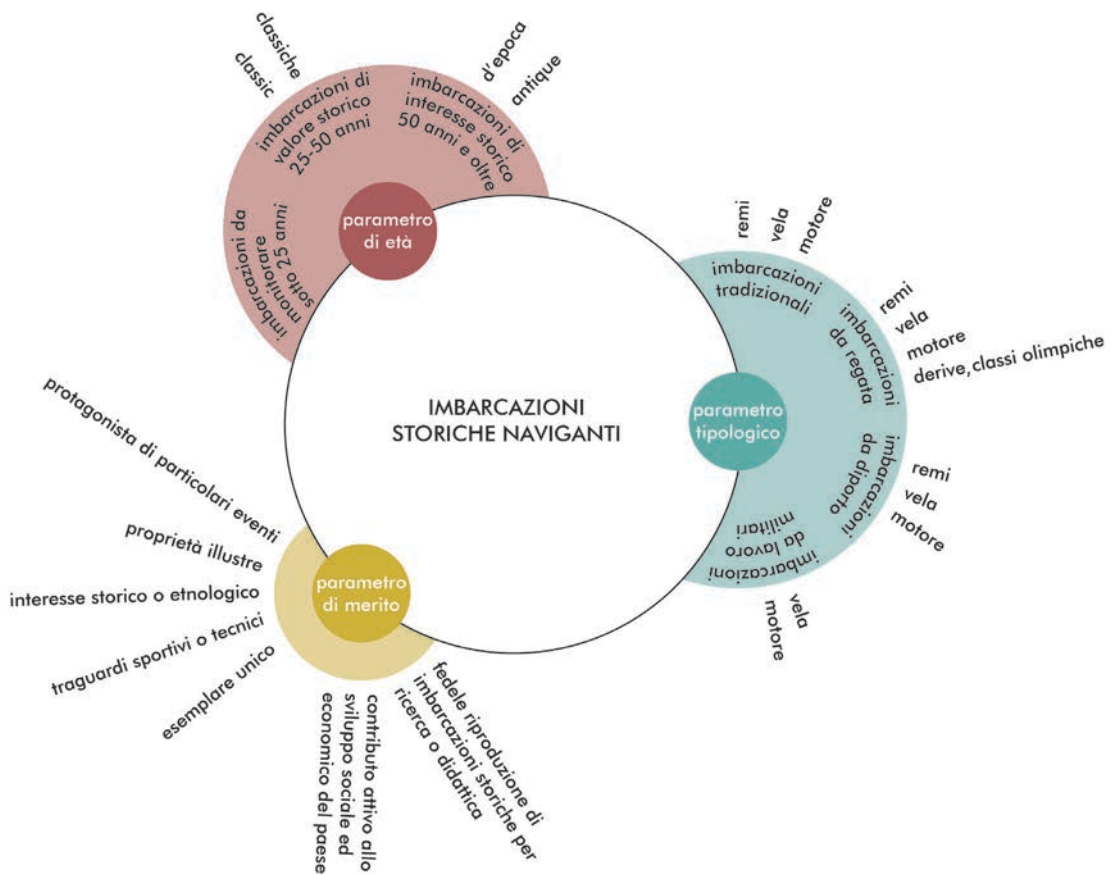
IMBARCAZIONI STORICHE NAVIGANTI

parametro di età

imbarcazioni da monitorare sotto 25 anni

imbarcazioni di valore storico 25-50 anni

classiche

classic

imbarcazioni di interesse storico 50 anni e oltre

d'epoca

antique

parametro tipologico

imbarcazioni tradizionali

remi

vela

motore

imbarcazioni da regata

remi

vela

motore

derive, classi olimpiche

imbarcazioni da diporto

remi

vela

motore

imbarcazioni da lavoro militari

vela

motore

parametro di merito

protagonista di particolari eventi

proprietà illustre

interesse storico o etnologico

traguardi sportivi o tecnici

esemplare unico

contributo attivo allo sviluppo sociale ed economico del paese

fedele riproduzione di imbarcazioni storiche per ricerca o didattica